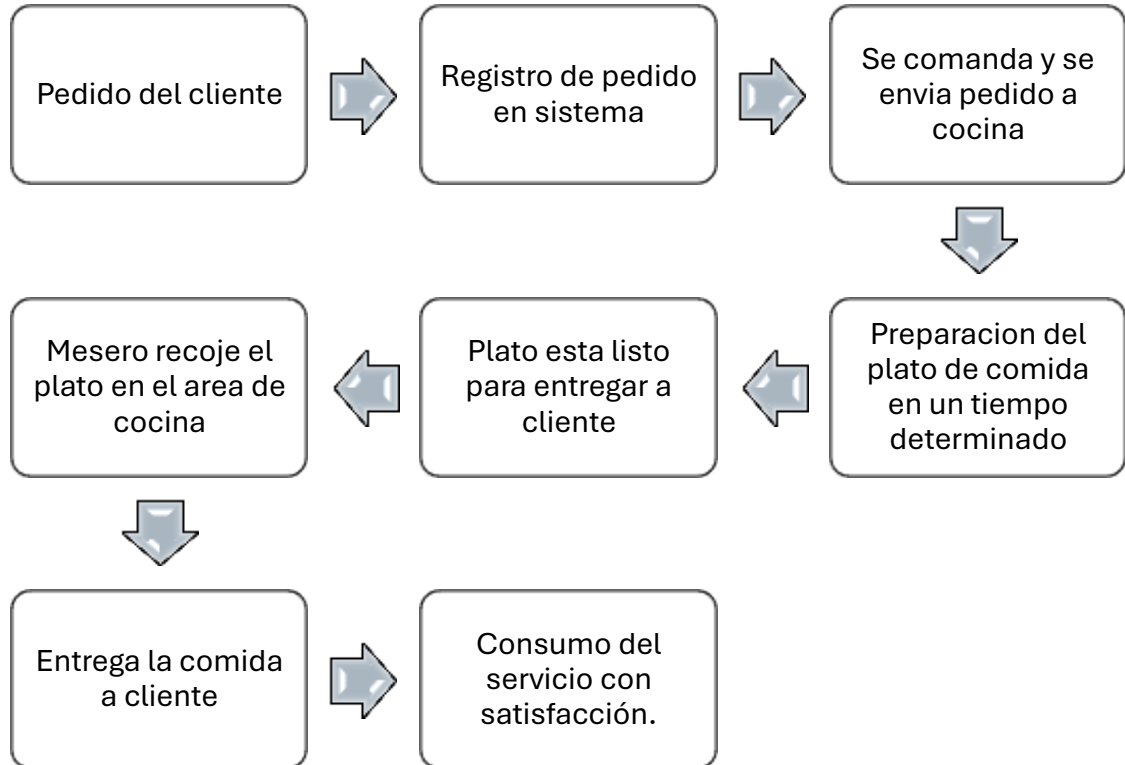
Pedido del cliente

Registro de pedido en sistema

Se comanda y se envia pedido a cocina

Preparacion del plato de comida en un tiempo determinado

Plato esta listo para entregar a cliente

Mesero recoje el plato en el area de cocina

Entrega la comida a cliente

Consumo del servicio con satisfacción.